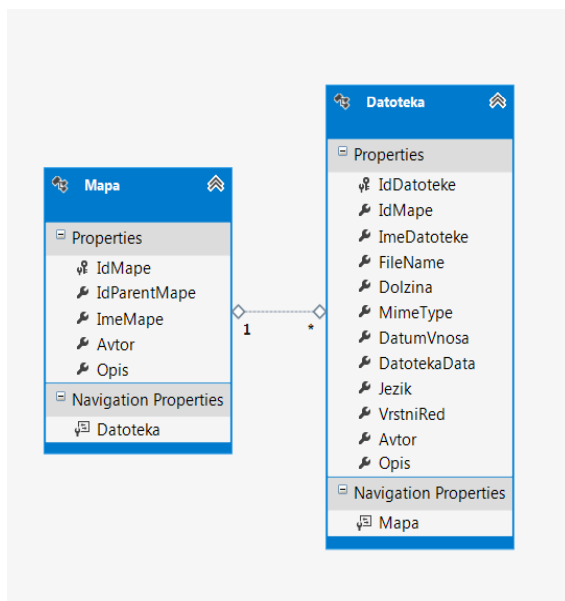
Mapa

Properties
IdMape
IdParentMape
ImeMape
Avtor
Opis

Navigation Properties
Datoteka

1

*

Datoteka

Properties
IdDatoteke
IdMape
ImeDatoteke
FileName
Dolzina
MimeType
DatumVnosa
DatotekaData
Jezik
VrstniRed
Avtor
Opis

Navigation Properties
Mapa